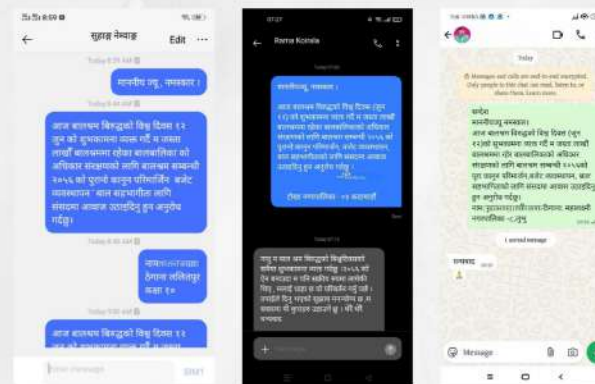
सुहाङ नेम्वाङ
Edit

माननीय ज्यू, नमस्कार।

आज बालश्रम विरुद्धको विश्व दिवस १२ जुन को शुभकामना व्यक्त गर्दै म जस्ता लाखौं बालश्रममा रहेका बालबालिका को अधिकार संरक्षणको लागि बालश्रम सम्बन्धी २०५६ को पुरानो कानुन परिमार्जित बजेट व्यवस्थापन बाल सहभागीता लागि संसदमा आवाज उठाइदिनु हुन अनुरोध गर्दछु।

नाम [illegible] ठेगाना ललितपुर कक्षा १०

आज बालश्रम विरुद्धको विश्व दिवस १२ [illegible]

Enter message

Rama Koirala

माननीयज्यू, नमस्कार।

आज बालश्रम विरुद्धको विश्व दिवस (जुन १२) को शुभकामना व्यक्त गर्दै म जस्ता लाखौं बालश्रममा रहेका बालबालिकाको अधिकार संरक्षणको लागि बालश्रम सम्बन्धी २०५६ को पुरानो कानुन परिमार्जन, बजेट व्यवस्थापन, बाल सहभागिताको लागि संसदमा आवाज उठाइदिनु हुन अनुरोध गर्दछु।

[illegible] १४ बर्षको

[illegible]

Today

Messages and calls are end-to-end encrypted.

नमस्कार
माननीयज्यू नमस्कार।
आज बालश्रम विरुद्धको विश्व दिवस (जुन १२)को शुभकामना व्यक्त गर्दै म जस्ता लाखौं बालश्रममा रहेर बालबालिकाको अधिकार संरक्षणको लागि बालश्रम सम्बन्धी २०५६को पुरा कानुन परिमार्जन,बजेट व्यवस्थापन, बाल सहभागिताको लागि संसदमा आवाज उठाइदिनु हुन अनुरोध गर्दछु।
नाम: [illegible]
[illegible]

1 unread message

धन्यवाद

Message